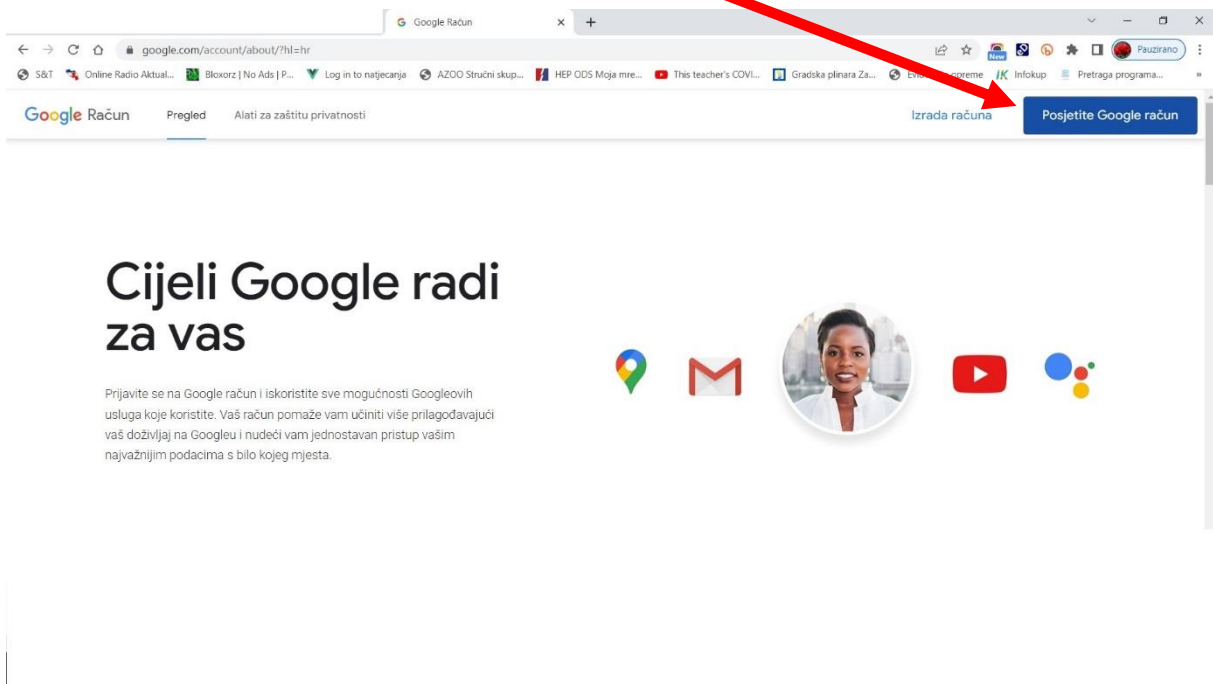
Google Račun
google.com/account/about/?hl=hr
Pauzirano
S&T  Online Radio Aktual...  Bloxorz | No Ads | P...  Log in to natjecanja  AZOO Stručni skup...  HEP ODS Moja mre...  This teacher's COVI...  Gradska plinara Za...  Evi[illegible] opreme  Infokup  Pretraga programa...

Google Račun  Pregled  Alati za zaštitu privatnosti  Izrada računa  Posjetite Google račun

Cijeli Google radi za vas

Prijavite se na Google račun i iskoristite sve mogućnosti Googleovih usluga koje koristite. Vaš račun pomaže vam učiniti više prilagođavajući vaš doživljaj na Googleu i nudeći vam jednostavan pristup vašim najvažnijim podacima s bilo kojeg mjesta.